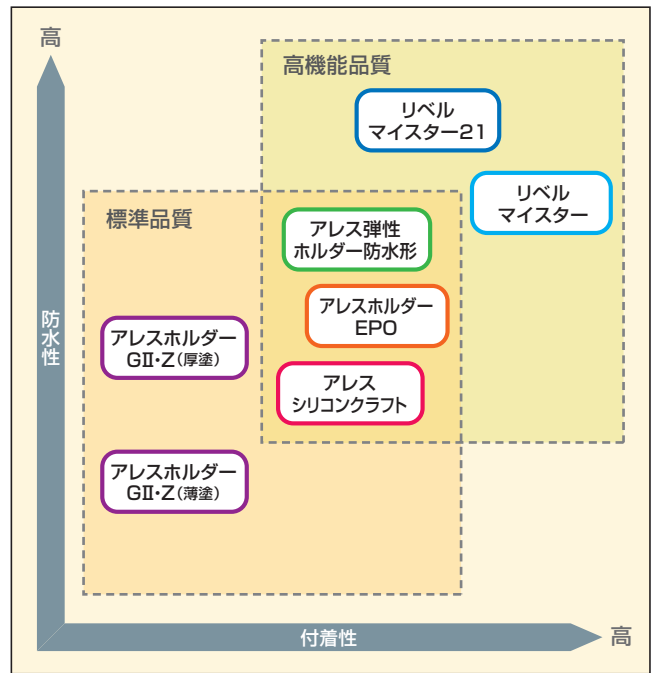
高

高機能品質

リベル
マイスター21

リベル
マイスター

標準品質

アレス弾性
ホルダー防水形

アレスホルダー
EPO

アレスホルダー
GII・Z(厚塗)

アレス
シリコンクラフト

アレスホルダー
GII・Z(薄塗)

防水性

付着性

高